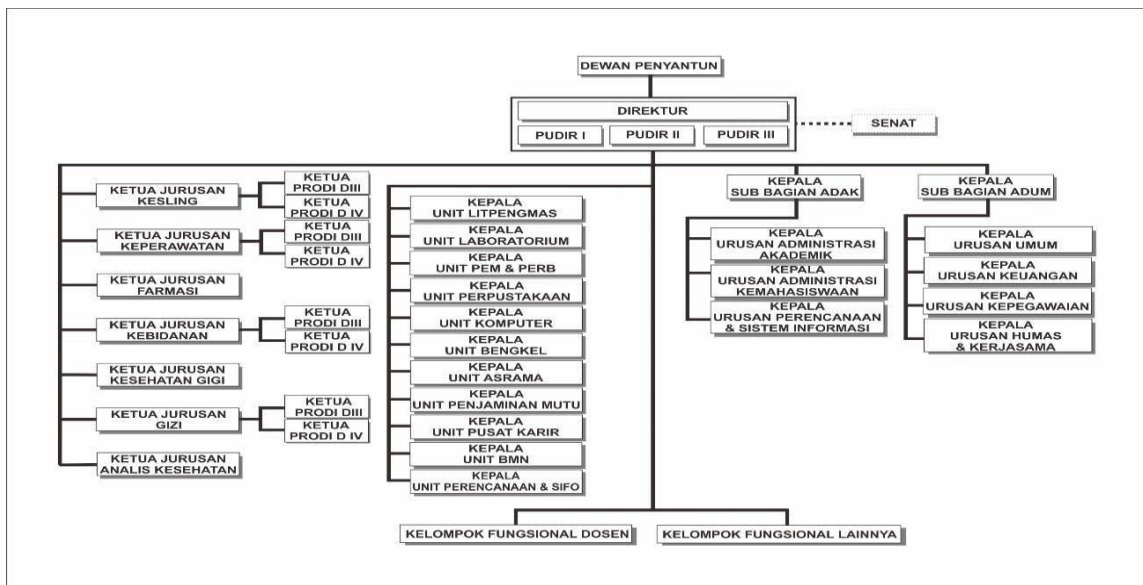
DEWAN PENYANTUN

DIREKTUR

PUDIR I

PUDIR II

PUDIR III

SENAT

KETUA JURUSAN KESLING

KETUA PRODI DIII

KETUA PRODI D IV

KETUA JURUSAN KEPERAWATAN

KETUA PRODI DIII

KETUA PRODI D IV

KETUA JURUSAN FARMASI

KETUA JURUSAN KEBIDANAN

KETUA PRODI DIII

KETUA PRODI D IV

KETUA JURUSAN KESEHATAN GIGI

KETUA JURUSAN GIZI

KETUA PRODI DIII

KETUA PRODI D IV

KETUA JURUSAN ANALIS KESEHATAN

KEPALA UNIT LITPENGMAS

KEPALA UNIT LABORATORIUM

KEPALA UNIT PEM & PERB

KEPALA UNIT PERPUSTAKAAN

KEPALA UNIT KOMPUTER

KEPALA UNIT BENGKEL

KEPALA UNIT ASRAMA

KEPALA UNIT PENJAMINAN MUTU

KEPALA UNIT PUSAT KARIR

KEPALA UNIT BMN

KEPALA UNIT PERENCANAAN & SIFO

KEPALA SUB BAGIAN ADAK

KEPALA URUSAN ADMINISTRASI AKADEMIK

KEPALA URUSAN ADMINISTRASI KEMAHASISWAAN

KEPALA URUSAN PERENCANAAN & SISTEM INFORMASI

KEPALA SUB BAGIAN ADUM

KEPALA URUSAN UMUM

KEPALA URUSAN KEUANGAN

KEPALA URUSAN KEPEGAWAIAN

KEPALA URUSAN HUMAS & KERJASAMA

KELOMPOK FUNGSIONAL DOSEN

KELOMPOK FUNGSIONAL LAINNYA